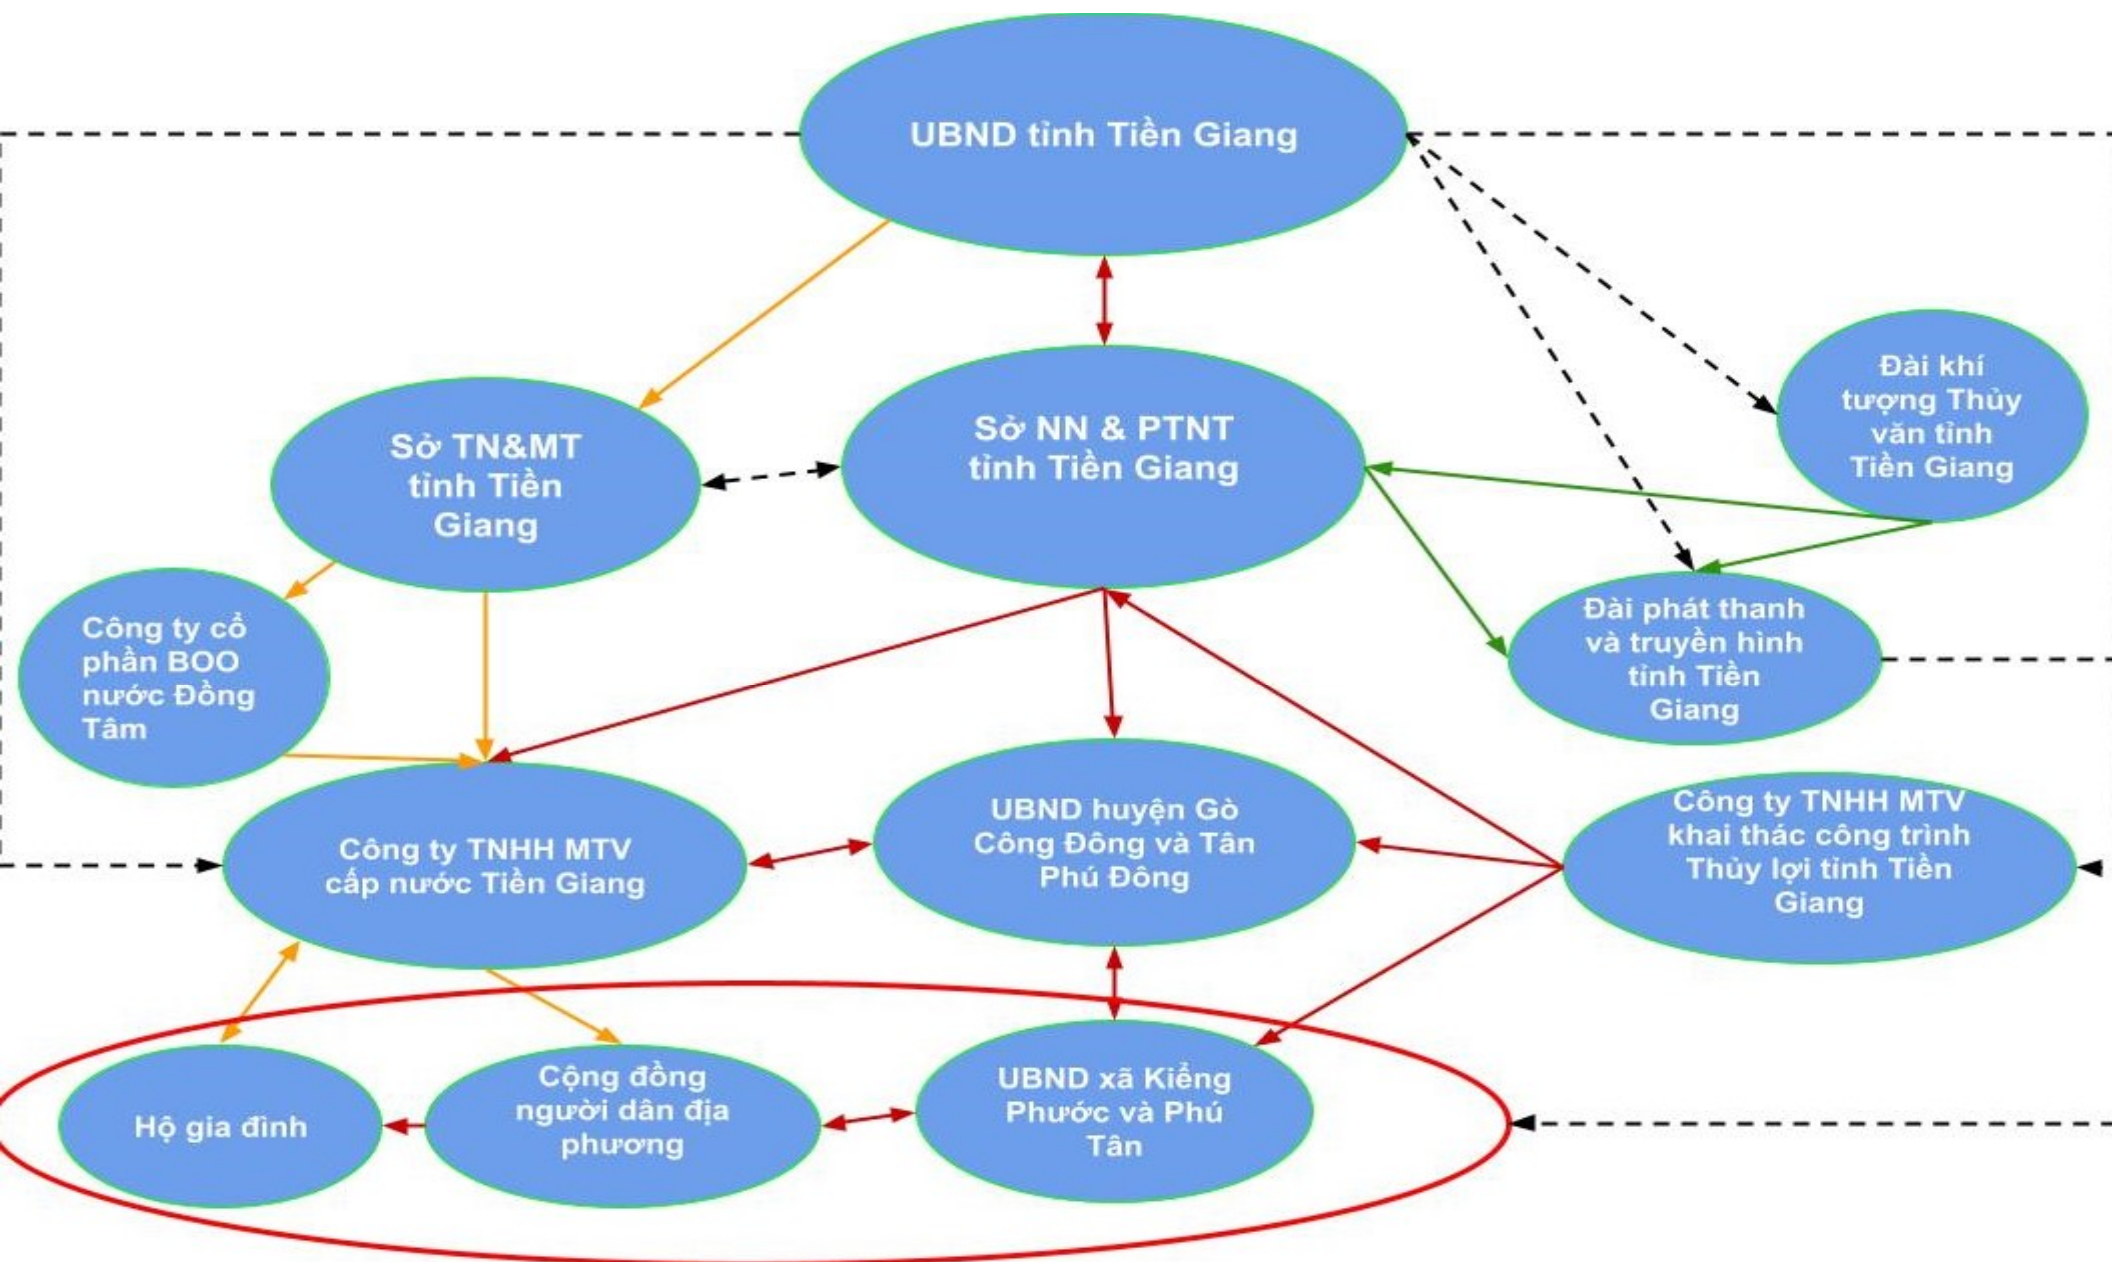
UBND tỉnh Tiền Giang

Sở TN&MT tỉnh Tiền Giang

Sở NN & PTNT tỉnh Tiền Giang

Đài khí tượng Thủy văn tỉnh Tiền Giang

Công ty cổ phần BOO nước Đồng Tâm

Đài phát thanh và truyền hình tỉnh Tiền Giang

Công ty TNHH MTV cấp nước Tiền Giang

UBND huyện Gò Công Đông và Tân Phú Đông

Công ty TNHH MTV khai thác công trình Thủy lợi tỉnh Tiền Giang

Hộ gia đình

Cộng đồng người dân địa phương

UBND xã Kiểng Phước và Phú Tân